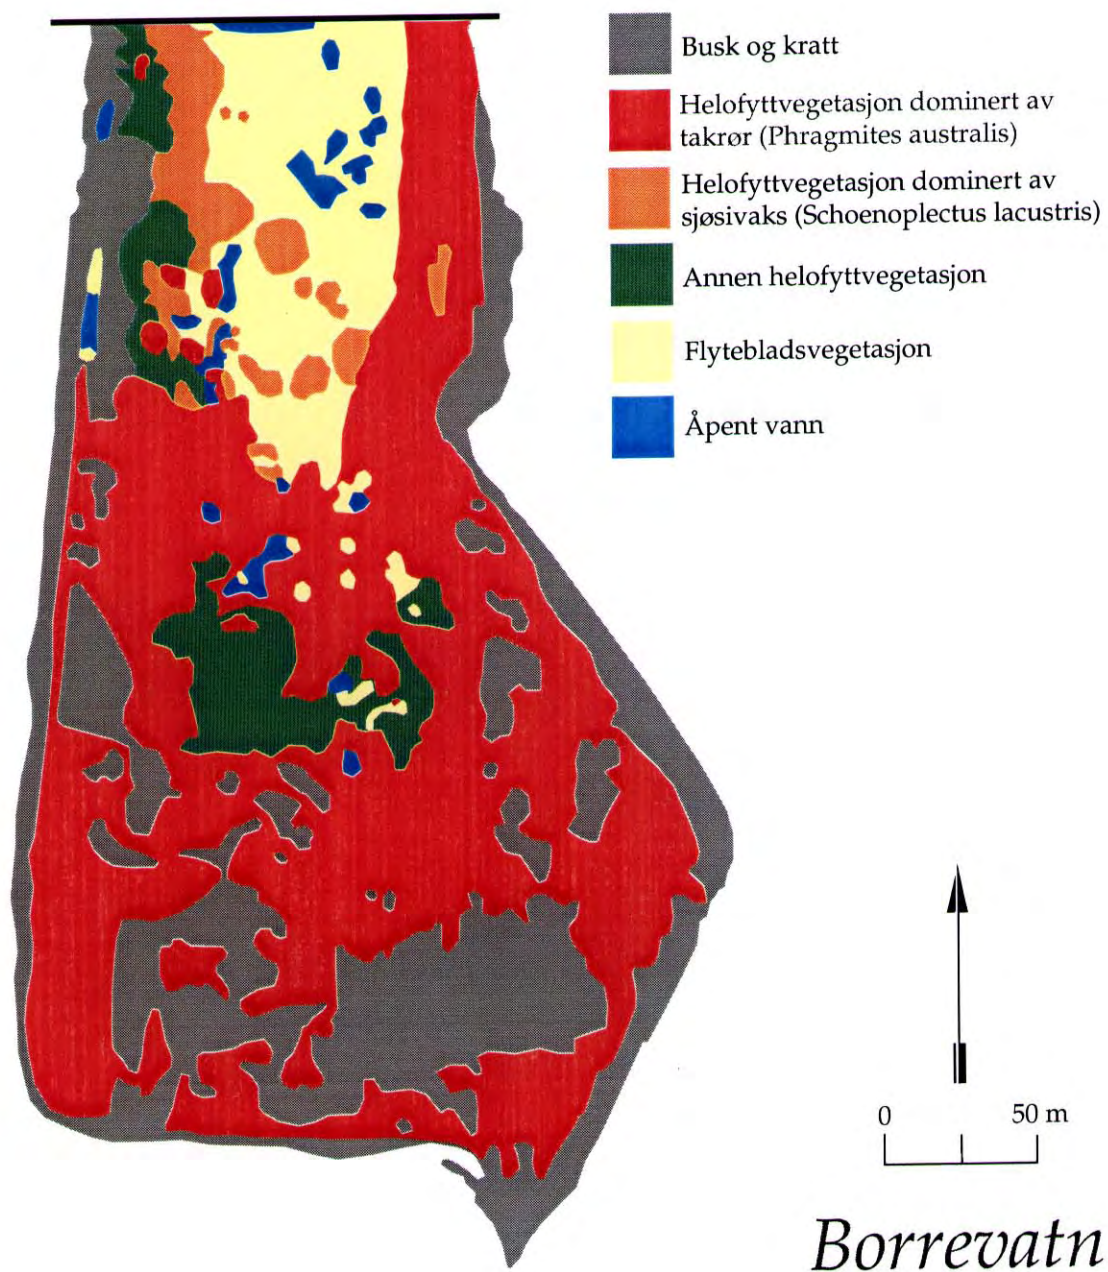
Busk og kratt

Helofyttvegetasjon dominert av takrør (Phragmites australis)

Helofyttvegetasjon dominert av sjøsivaks (Schoenoplectus lacustris)

Annen helofyttvegetasjon

Flytebladsvegetasjon

Åpent vann

0

50 m

Borrevatn